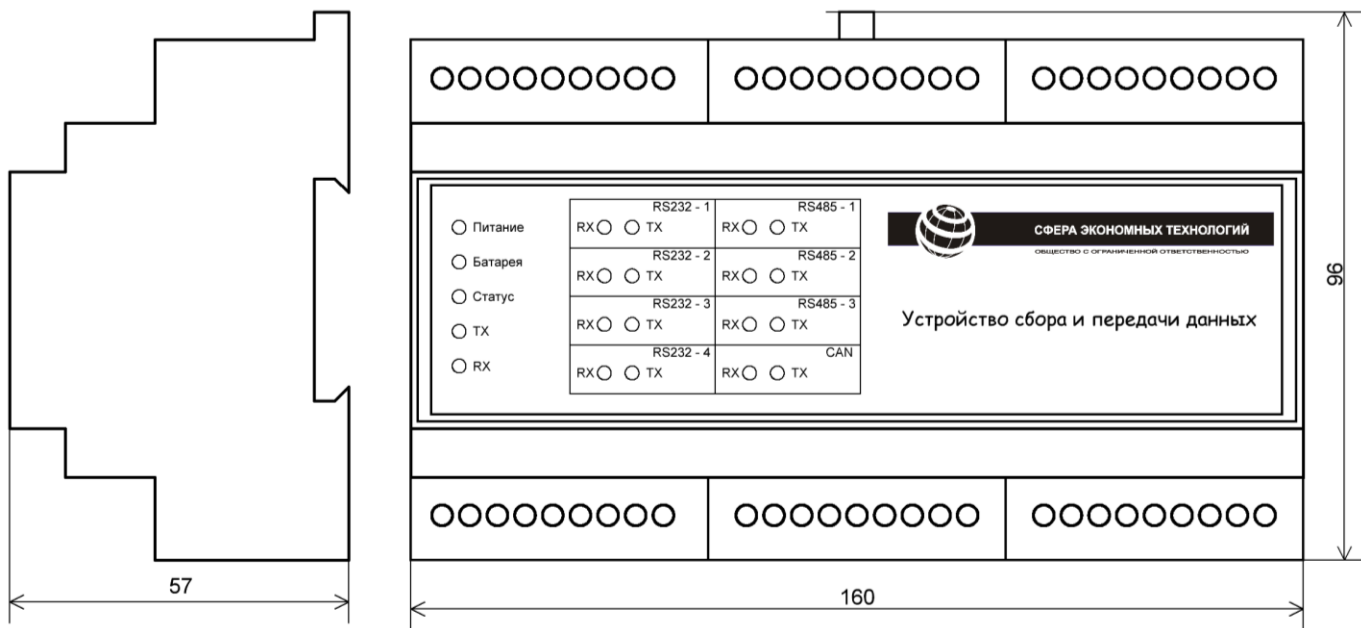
Питание
Батарея
Статус
TX
RX

| RS232 - 1 | RS485 - 1 |
|---|---|
| RX TX | RX TX |
| RS232 - 2 | RS485 - 2 |
| RX TX | RX TX |
| RS232 - 3 | RS485 - 3 |
| RX TX | RX TX |
| RS232 - 4 | CAN |
| RX TX | RX TX |

СФЕРА ЭКОНОМНЫХ ТЕХНОЛОГИЙ
ОБЩЕСТВО С ОГРАНИЧЕННОЙ ОТВЕТСТВЕННОСТЬЮ

Устройство сбора и передачи данных

96

57

160